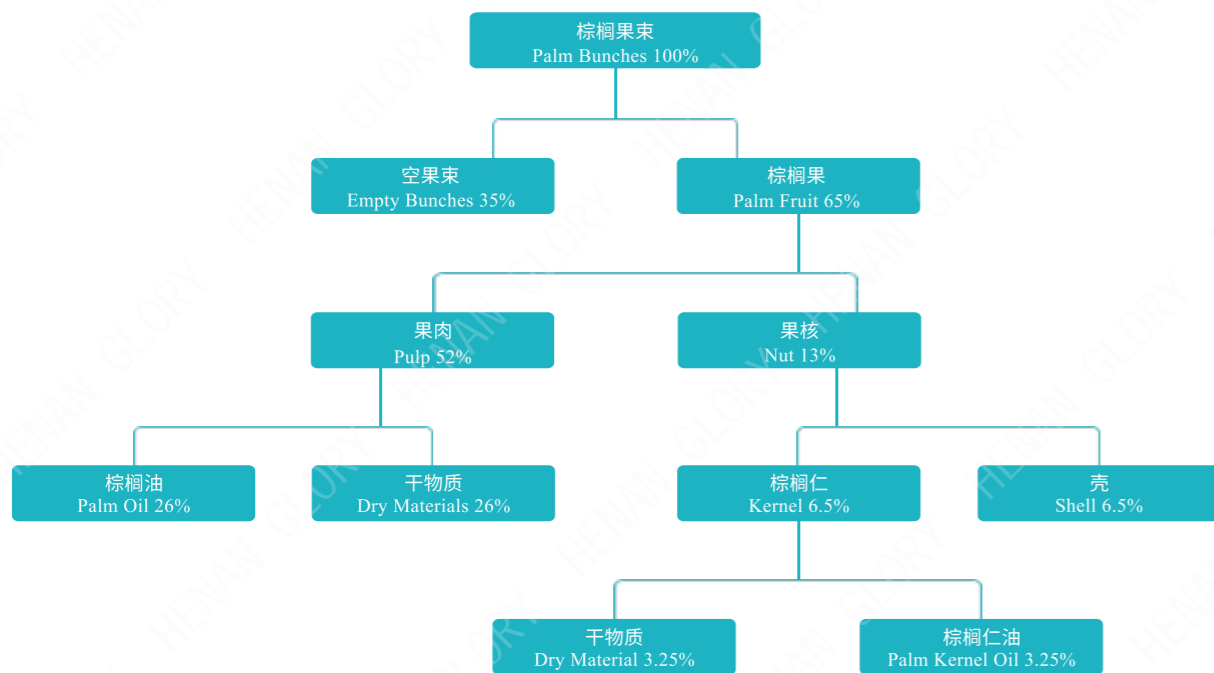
棕榈果束
Palm Bunches 100%

空果束
Empty Bunches 35%

棕榈果
Palm Fruit 65%

果肉
Pulp 52%

果核
Nut 13%

棕榈油
Palm Oil 26%

干物质
Dry Materials 26%

棕榈仁
Kernel 6.5%

壳
Shell 6.5%

干物质
Dry Material 3.25%

棕榈仁油
Palm Kernel Oil 3.25%

HENAN GLORY